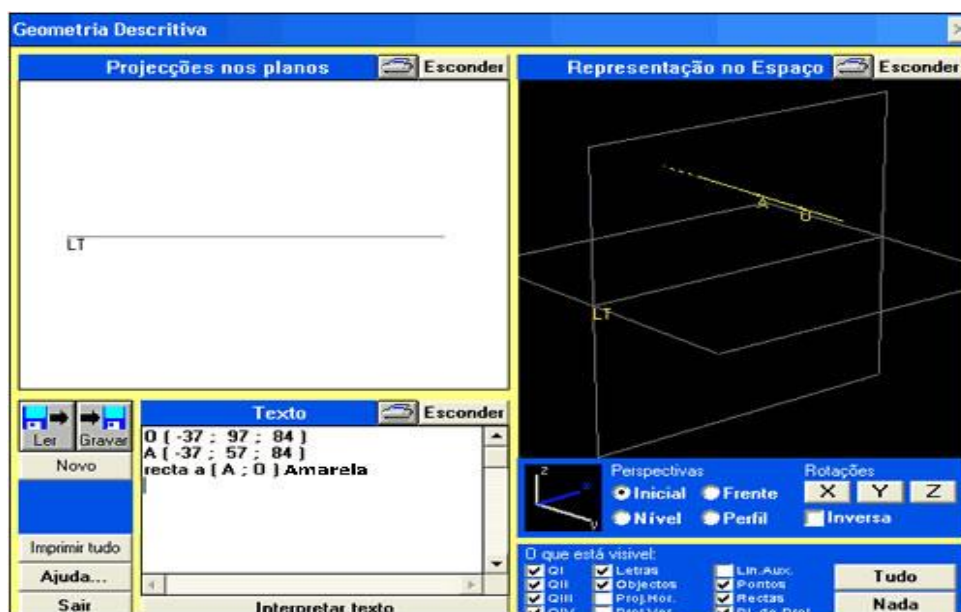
Geometria Descritiva

Projecções nos planos
Esconder

LT

Representação no Espaço
Esconder

A
O
LT

Ler
Gravar
Novo
Imprimir tudo
Ajuda...
Sair

Texto
Esconder
O [ -37 ; 97 ; 84 ]
A [ -37 ; 57 ; 84 ]
recta a [ A ; O ] Amarela

Interpretar texto

z
x
y

Perspectivas
Inicial
Frente
Nível
Perfil

Rotações
X
Y
Z
Inversa

O que está visível:
QI
QII
QIII
QIV
Letras
Objectos
Proj.Hor.
Proj.Ver.
Lin.Aux.
Pontos
Rectas
Pl. de Proj.
Tudo
Nada